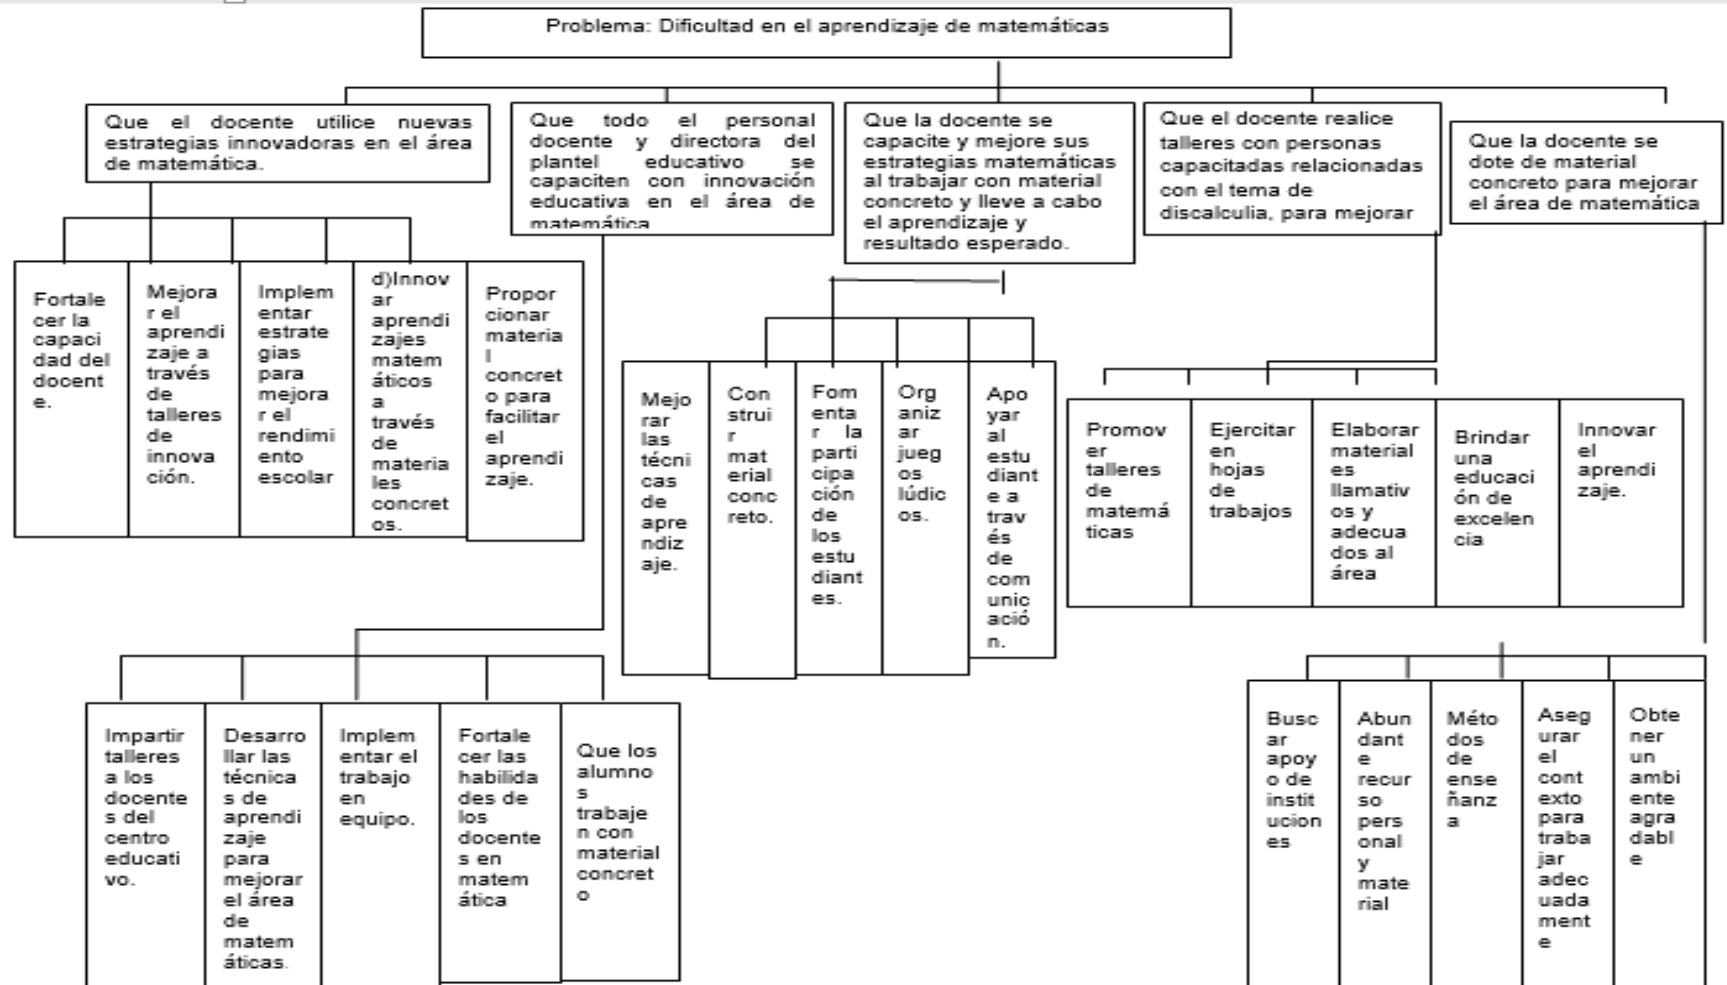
Problema: Dificultad en el aprendizaje de matemáticas

Que el docente utilice nuevas estrategias innovadoras en el área de matemática.

Fortalecer la capacidad del docente.

Mejorar el aprendizaje a través de talleres de innovación.

Implementar estrategias para mejorar el rendimiento escolar

d)Innovar aprendizajes matemáticos a través de materiales concretos.

Proporcionar material concreto para facilitar el aprendizaje.

Que todo el personal docente y directora del plantel educativo se capaciten con innovación educativa en el área de matemática

Impartir talleres a los docentes del centro educativo.

Desarrollar las técnicas de aprendizaje para mejorar el área de matemáticas.

Implementar el trabajo en equipo.

Fortalecer las habilidades de los docentes en matemática

Que los alumnos trabajen con material concreto

Que la docente se capacite y mejore sus estrategias matemáticas al trabajar con material concreto y lleve a cabo el aprendizaje y resultado esperado.

Mejorar las técnicas de aprendizaje.

Construir material concreto.

Fomentar la participación de los estudiantes.

Organizar juegos lúdicos.

Apoyar al estudiante a través de comunicación.

Que el docente realice talleres con personas capacitadas relacionadas con el tema de discalculia, para mejorar

Promover talleres de matemáticas

Ejercitar en hojas de trabajos

Elaborar materiales llamativos y adecuados al área

Brindar una educación de excelencia

Innovar el aprendizaje.

Que la docente se dote de material concreto para mejorar el área de matemática

Buscar apoyo de instituciones

Abundante recurso personal y material

Métodos de enseñanza

Asegurar el contexto para trabajar adecuadamente

Obtener un ambiente agradable